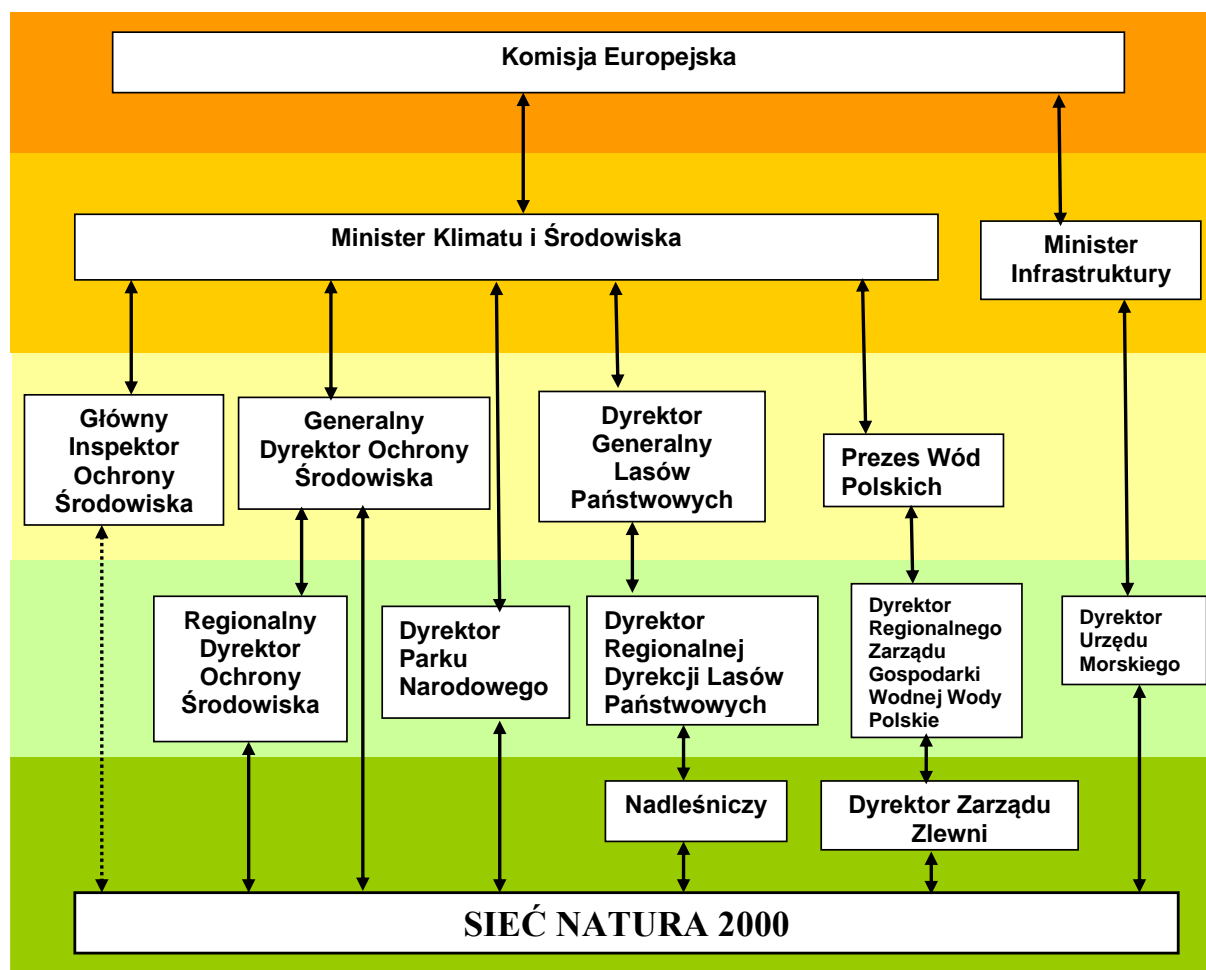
Komisja Europejska

Minister Klimatu i Środowiska

Minister Infrastruktury

Główny Inspektor Ochrony Środowiska

Generalny Dyrektor Ochrony Środowiska

Dyrektor Generalny Lasów Państwowych

Prezes Wód Polskich

Regionalny Dyrektor Ochrony Środowiska

Dyrektor Parku Narodowego

Dyrektor Regionalnej Dyrekcji Lasów Państwowych

Dyrektor Regionalnego Zarządu Gospodarki Wodnej Wody Polskie

Dyrektor Urzędu Morskiego

Nadleśniczy

Dyrektor Zarządu Zlewni

SIEĆ NATURA 2000